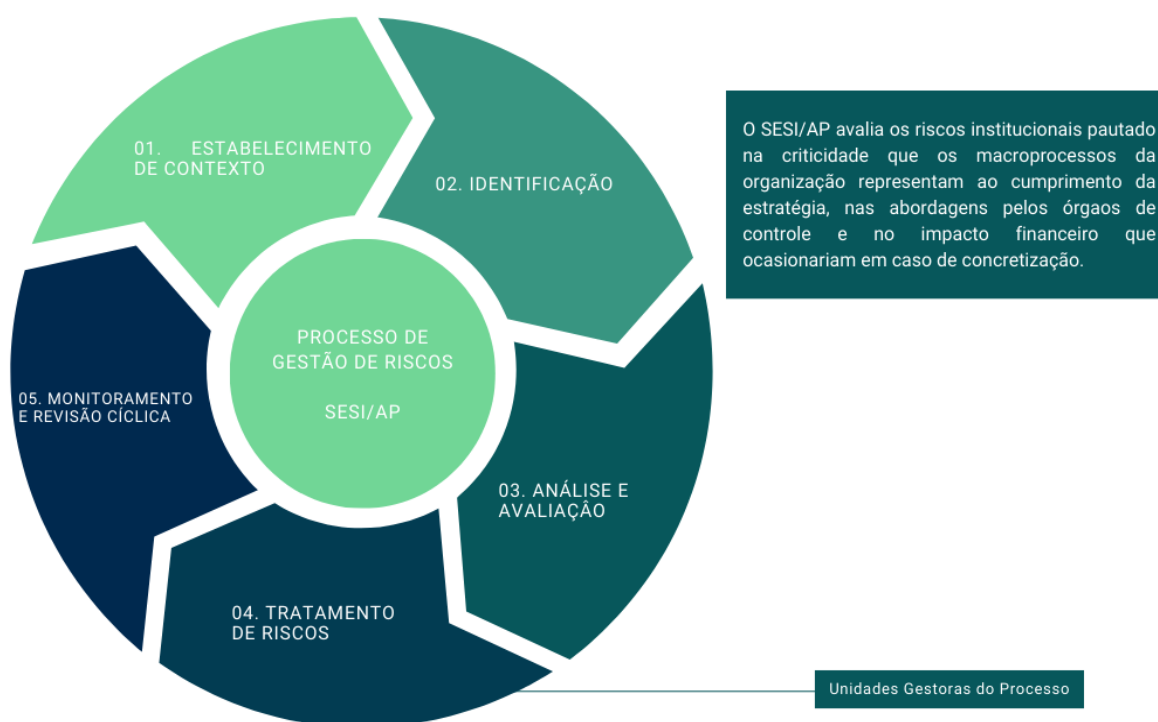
01. ESTABELECIMENTO DE CONTEXTO

02. IDENTIFICAÇÃO

PROCESSO DE GESTÃO DE RISCOS

SESI/AP

03. ANÁLISE E AVALIAÇÃO

04. TRATAMENTO DE RISCOS

05. MONITORAMENTO E REVISÃO CÍCLICA

O SESI/AP avalia os riscos institucionais pautado na criticidade que os macroprocessos da organização representam ao cumprimento da estratégia, nas abordagens pelos órgaos de controle e no impacto financeiro que ocasionariam em caso de concretização.

Unidades Gestoras do Processo